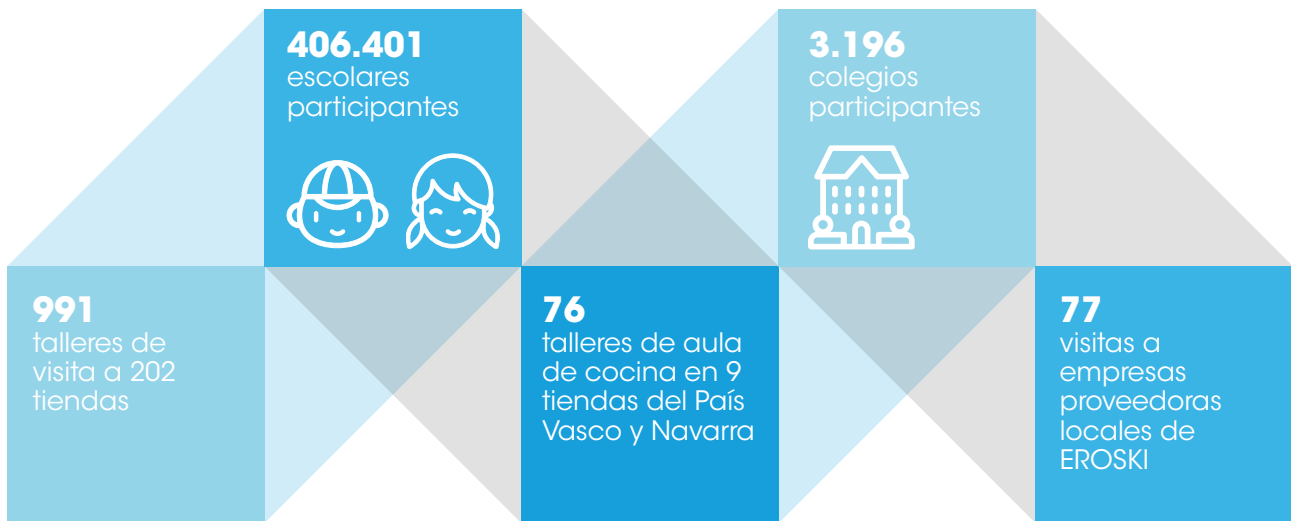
406.401
escolares participantes

3.196
colegios participantes

991
talleres de visita a 202 tiendas

76
talleres de aula de cocina en 9 tiendas del País Vasco y Navarra

77
visitas a empresas proveedoras locales de EROSKI